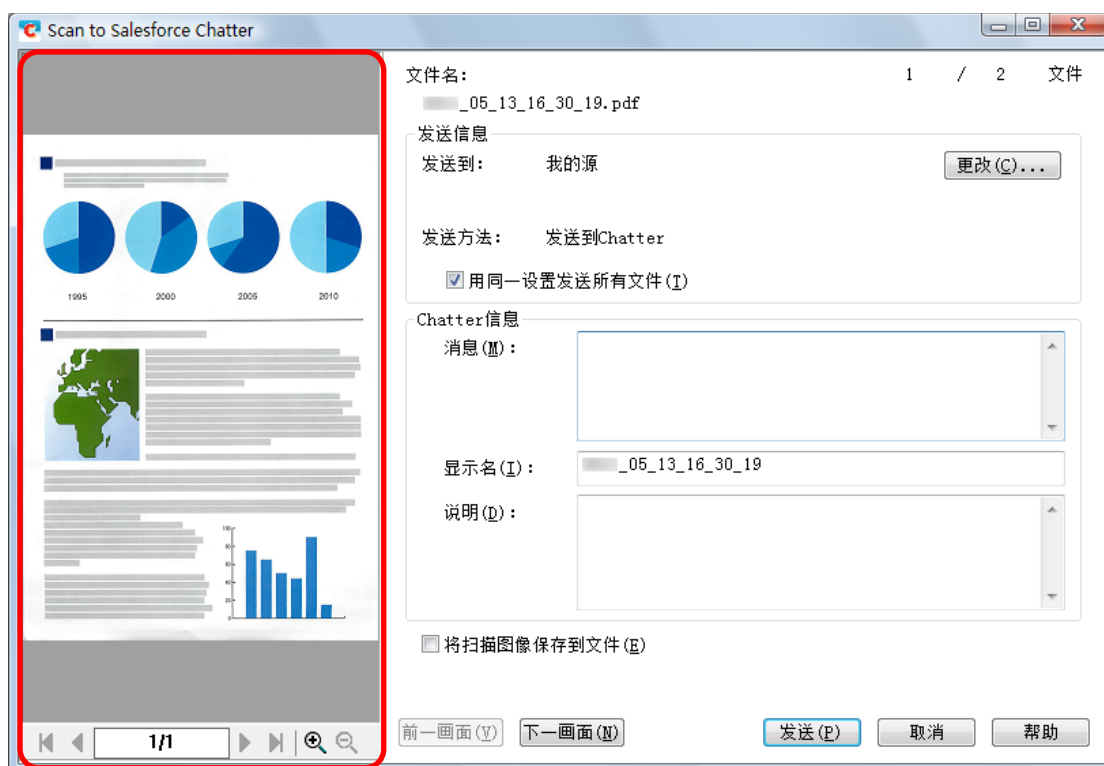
Scan to Salesforce Chatter

1995 2000 2005 2010

1/1

文件名:
1 / 2 文件
_05_13_16_30_19.pdf

发送信息
发送到: 我的源
更改(C)...
发送方法: 发送到Chatter
用同一设置发送所有文件(T)

Chatter信息
消息(M):
显示名(I): _05_13_16_30_19
说明(D):

将扫描图像保存到文件(E)

前一画面(V) 下一画面(N) 发送(P) 取消 帮助